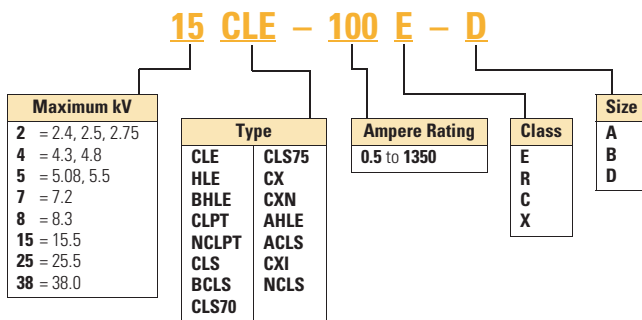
15 CLE – 100 E – D

Maximum kV
2 = 2.4, 2.5, 2.75
4 = 4.3, 4.8
5 = 5.08, 5.5
7 = 7.2
8 = 8.3
15 = 15.5
25 = 25.5
38 = 38.0

Type
| CLE | CLS75 |
|---|---|
| HLE | CX |
| BHLE | CXN |
| CLPT | AHLE |
| NCLPT | ACLS |
| CLS | CXI |
| BCLS | NCLS |
| CLS70 | |

Ampere Rating
0.5 to 1350

Class
E
R
C
X

Size
A
B
D